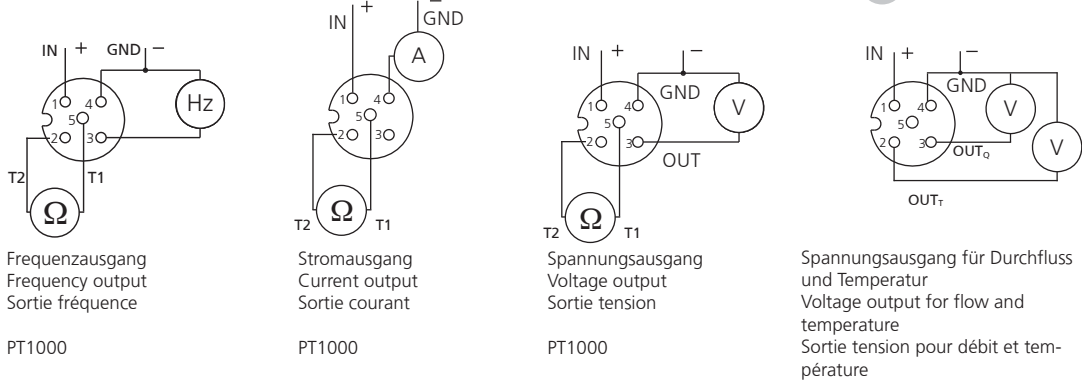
IN + GND −
1 4
5
2 3
Hz
T2 T1
Ω

Frequenzausgang
Frequency output
Sortie fréquence

PT1000

IN + − GND
A
1 4
5
2 3
T2 Ω T1

Stromausgang
Current output
Sortie courant

PT1000

IN + −
GND
1 4
5
2 3
V
OUT
T2 Ω T1

Spannungsausgang
Voltage output
Sortie tension

PT1000

IN + −
GND
1 4
5
2 3
V
$OUT_Q$
V
$OUT_T$

Spannungsausgang für Durchfluss und Temperatur
Voltage output for flow and temperature
Sortie tension pour débit et température